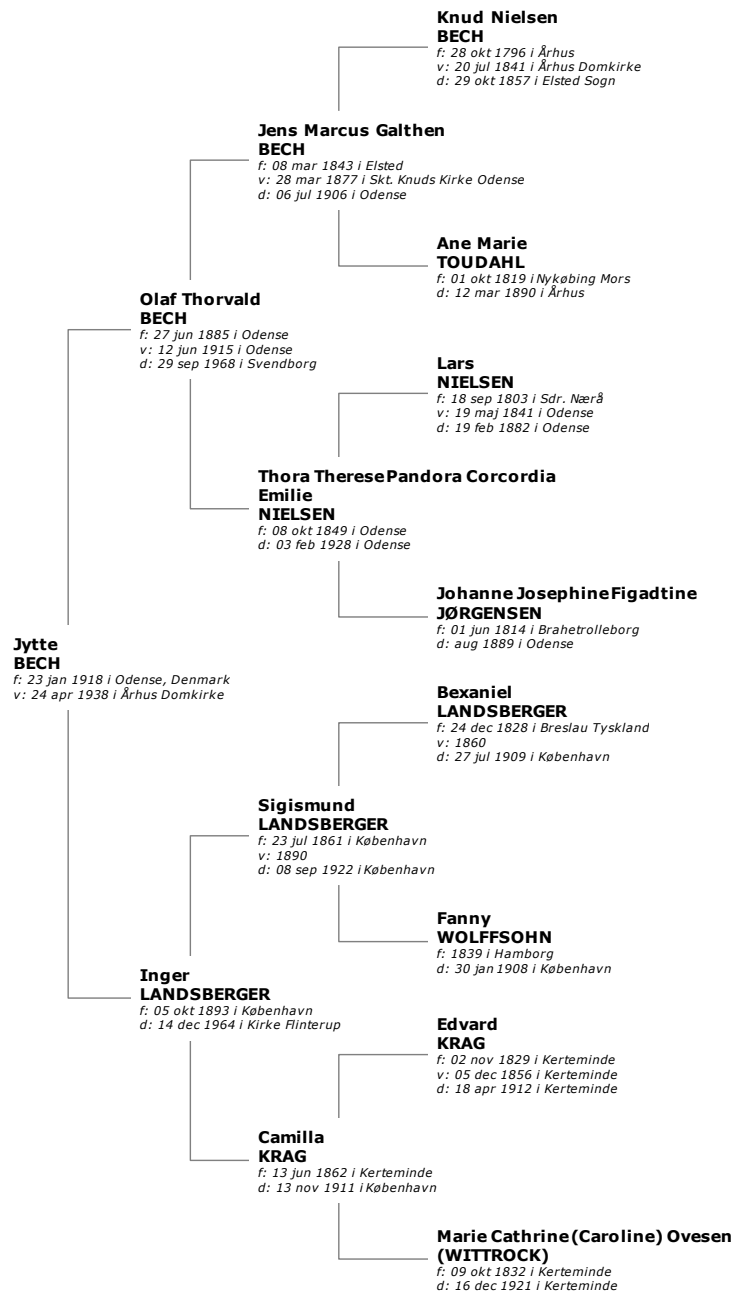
Knud Nielsen
BECH
f: 28 okt 1796 i Århus
v: 20 jul 1841 i Århus Domkirke
d: 29 okt 1857 i Elsted Sogn

Jens Marcus Galthen
BECH
f: 08 mar 1843 i Elsted
v: 28 mar 1877 i Skt. Knuds Kirke Odense
d: 06 jul 1906 i Odense

Ane Marie
TOUDAHL
f: 01 okt 1819 i Nykøbing Mors
d: 12 mar 1890 i Århus

Olaf Thorvald
BECH
f: 27 jun 1885 i Odense
v: 12 jun 1915 i Odense
d: 29 sep 1968 i Svendborg

Lars
NIELSEN
f: 18 sep 1803 i Sdr. Nærå
v: 19 maj 1841 i Odense
d: 19 feb 1882 i Odense

Thora Therese Pandora Corcordia
Emilie
NIELSEN
f: 08 okt 1849 i Odense
d: 03 feb 1928 i Odense

Johanne Josephine Figadtine
JØRGENSEN
f: 01 jun 1814 i Brahetrolleborg
d: aug 1889 i Odense

Jytte
BECH
f: 23 jan 1918 i Odense, Denmark
v: 24 apr 1938 i Århus Domkirke

Bexaniel
LANDSBERGER
f: 24 dec 1828 i Breslau Tyskland
v: 1860
d: 27 jul 1909 i København

Sigismund
LANDSBERGER
f: 23 jul 1861 i København
v: 1890
d: 08 sep 1922 i København

Fanny
WOLFFSOHN
f: 1839 i Hamborg
d: 30 jan 1908 i København

Inger
LANDSBERGER
f: 05 okt 1893 i København
d: 14 dec 1964 i Kirke Flinterup

Edvard
KRAG
f: 02 nov 1829 i Kerteminde
v: 05 dec 1856 i Kerteminde
d: 18 apr 1912 i Kerteminde

Camilla
KRAG
f: 13 jun 1862 i Kerteminde
d: 13 nov 1911 i København

Marie Cathrine (Caroline) Ovesen
(WITTROCK)
f: 09 okt 1832 i Kerteminde
d: 16 dec 1921 i Kerteminde